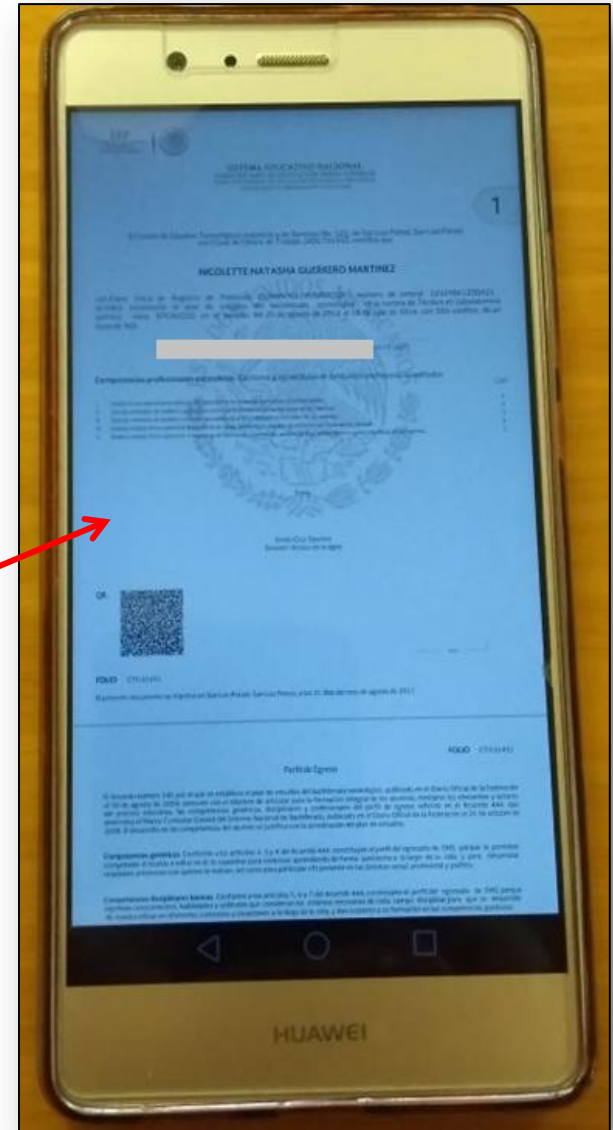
SEP

SISTEMA EDUCATIVO NACIONAL

1

NICOLETTE NATASHA GUERRERO MARTINEZ

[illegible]

Competencias profesionales extendidas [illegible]

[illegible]

QR

FOLIO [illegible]

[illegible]

FOLIO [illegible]

Perfil de Egreso

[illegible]

Competencias genéricas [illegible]

Competencias disciplinares básicas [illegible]

HUAWEI